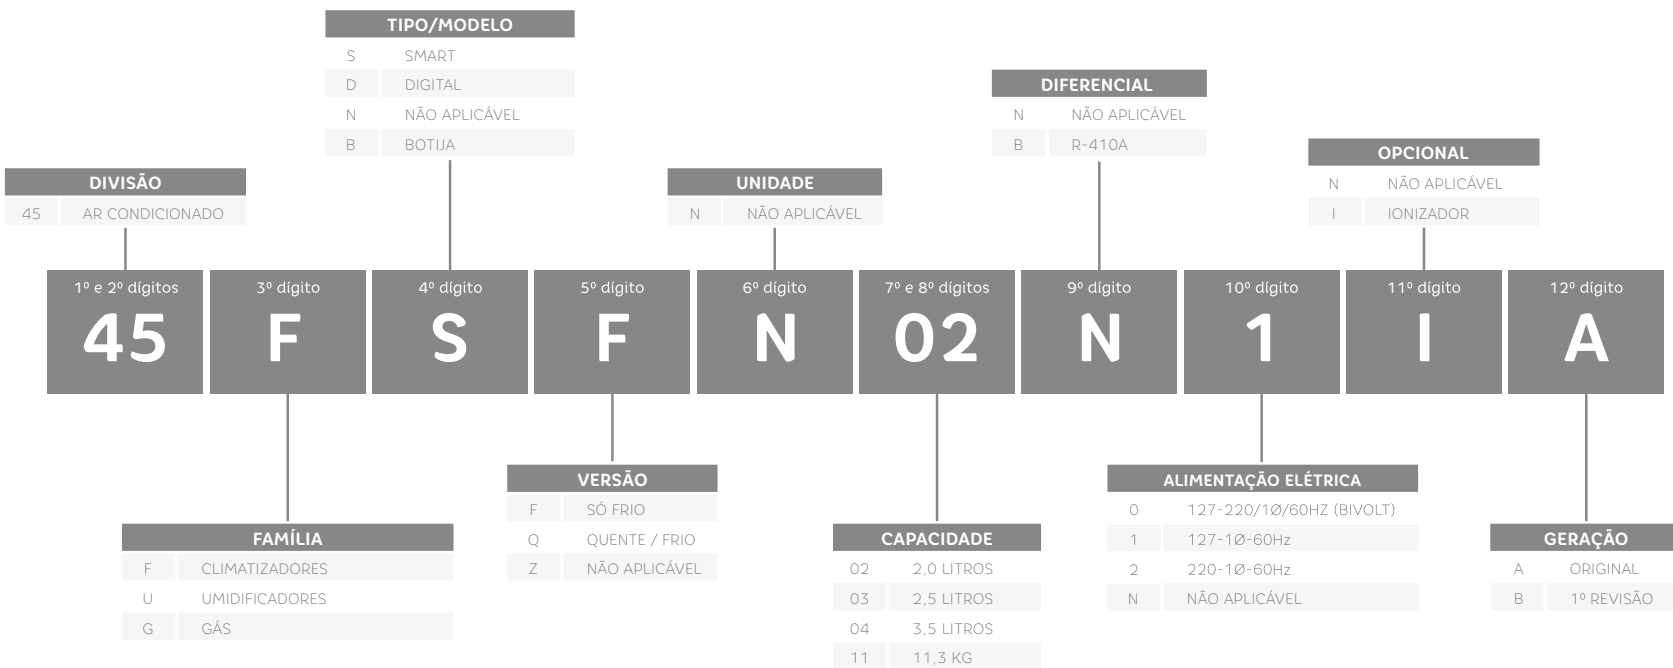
TIPO/MODELO

| S | SMART |
|---|---|
| D | DIGITAL |
| N | NÃO APLICÁVEL |
| B | BOTIJA |

DIFERENCIAL

| N | NÃO APLICÁVEL |
|---|---|
| B | R-410A |

OPCIONAL

| N | NÃO APLICÁVEL |
|---|---|
| I | IONIZADOR |

DIVISÃO

| 45 | AR CONDICIONADO |
|---|---|

UNIDADE

| N | NÃO APLICÁVEL |
|---|---|

| 1º e 2º dígitos | 3º dígito | 4º dígito | 5º dígito | 6º dígito | 7º e 8º dígitos | 9º dígito | 10º dígito | 11º dígito | 12º dígito |
|---|---|---|---|---|---|---|---|---|---|
| 45 | F | S | F | N | 02 | N | 1 | I | A |

VERSÃO

| F | SÓ FRIO |
|---|---|
| Q | QUENTE / FRIO |
| Z | NÃO APLICÁVEL |

ALIMENTAÇÃO ELÉTRICA

| 0 | 127-220/1Ø/60HZ (BIVOLT) |
|---|---|
| 1 | 127-1Ø-60Hz |
| 2 | 220-1Ø-60Hz |
| N | NÃO APLICÁVEL |

FAMÍLIA

| F | CLIMATIZADORES |
|---|---|
| U | UMIDIFICADORES |
| G | GÁS |

CAPACIDADE

| 02 | 2,0 LITROS |
|---|---|
| 03 | 2,5 LITROS |
| 04 | 3,5 LITROS |
| 11 | 11,3 KG |

GERAÇÃO

| A | ORIGINAL |
|---|---|
| B | 1º REVISÃO |